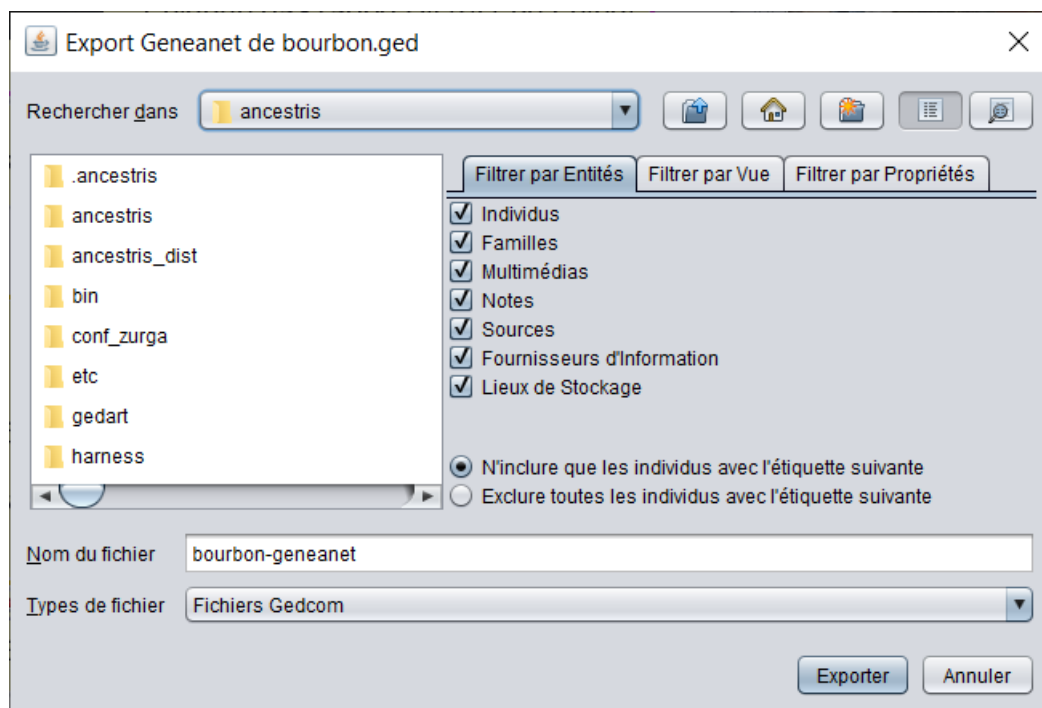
Export Geneanet de bourbon.ged

Rechercher dans ancestris

.ancestris
ancestris
ancestris_dist
bin
conf_zurga
etc
gedart
harness

Filtrer par Entités | Filtrer par Vue | Filtrer par Propriétés

Individus
Familles
Multimédias
Notes
Sources
Fournisseurs d'Information
Lieux de Stockage

N'inclure que les individus avec l'étiquette suivante
Exclure toutes les individus avec l'étiquette suivante

Nom du fichier bourbon-geneanet

Types de fichier Fichiers Gedcom

Exporter Annuler